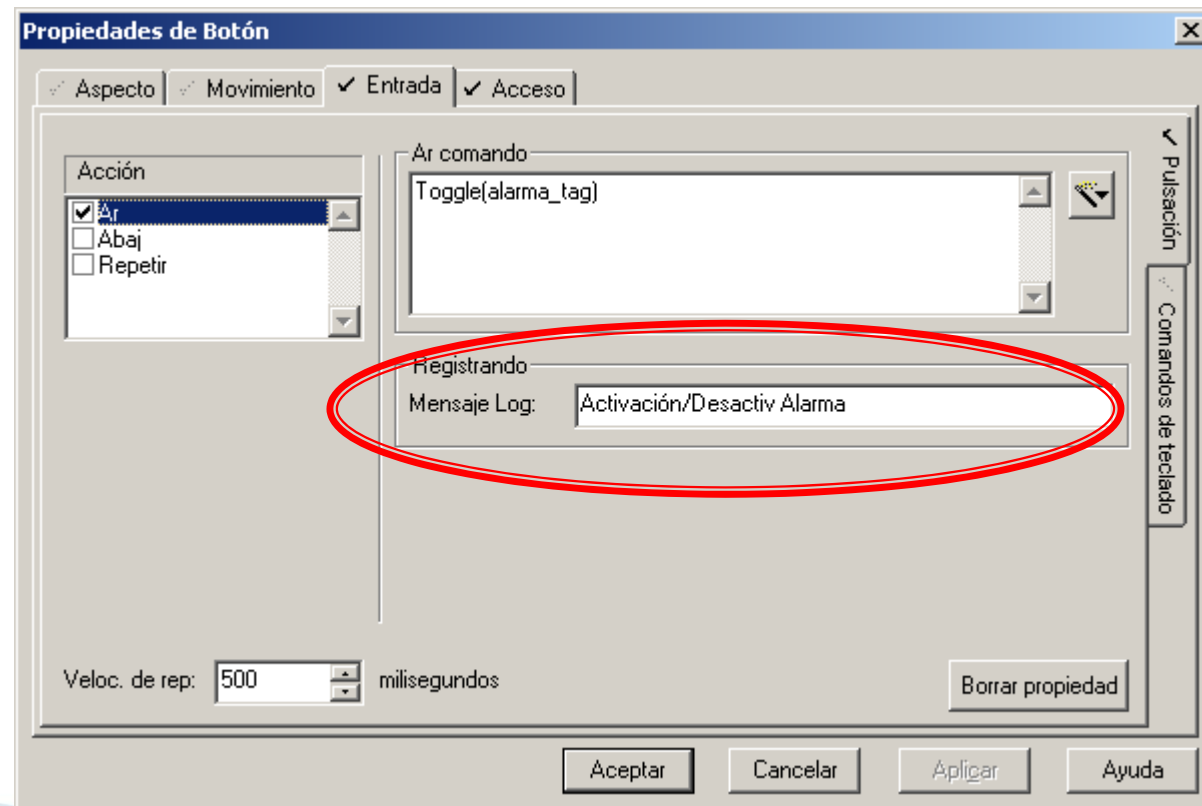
Propiedades de Botón

Aspecto
Movimiento
Entrada
Acceso

Acción
Ar
Abaj
Repetir

Ar comando
Toggle(alarma_tag)

Registrando
Mensaje Log: Activación/Desactiv Alarma

Pulsación
Comandos de teclado

Veloc. de rep: 500 milisegundos

Borrar propiedad

Aceptar
Cancelar
Aplicar
Ayuda